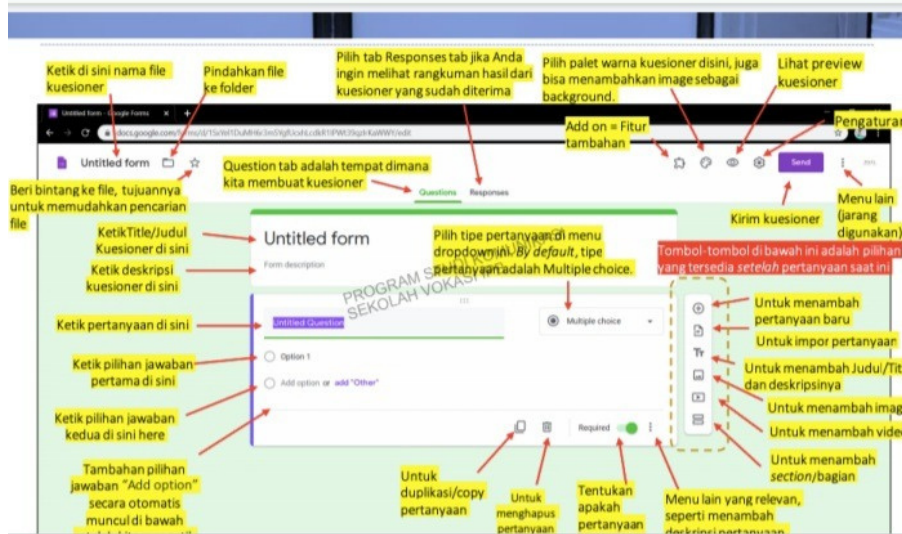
Ketik di sini nama file kuesioner

Pindahkan file ke folder

Pilih tab Responses tab jika Anda ingin melihat rangkuman hasil dari kuesioner yang sudah diterima

Pilih palet warna kuesioner disini, juga bisa menambahkan image sebagai background.

Lihat preview kuesioner

Untitled form - Google Forms

docs.google.com/forms/d/1SvYel1DuMHkr3m5YgfUcxhLcdkR1lPWt39gdrKaWWY/edit

Add on = Fitur tambahan

Pengaturan

Untitled form

Send

Beri bintang ke file, tujuannya untuk memudahkan pencarian file

Question tab adalah tempat dimana kita membuat kuesioner

Questions

Responses

Menu lain (jarang digunakan)

Kirim kuesioner

KetikTitle/Judul Kuesioner di sini

Untitled form

Ketik deskripsi kuesioner di sini

Form description

Pilih tipe pertanyaan di menu dropdown ini. By default, tipe pertanyaan adalah Multiple choice.

PROGRAM S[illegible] SEKOLAH VOKASI

Tombol-tombol di bawah ini adalah pilihan yang tersedia setelah pertanyaan saat ini

Ketik pertanyaan di sini

Untitled Question

Multiple choice

Untuk menambah pertanyaan baru

Untuk impor pertanyaan

Ketik pilihan jawaban pertama di sini

Option 1

Untuk menambah Judul/Tit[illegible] dan deskripsinya

Add option or add "Other"

Untuk menambah imag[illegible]

Ketik pilihan jawaban kedua di sini here

Untuk menambah vide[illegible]

Required

Untuk menambah section/bagian

Tambahan pilihan jawaban "Add option" secara otomatis muncul di bawah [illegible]

Untuk duplikasi/copy pertanyaan

Untuk menghapus pertanyaan

Tentukan apakah pertanyaan

Menu lain yang relevan, seperti menambah deskripsi pertanyaan